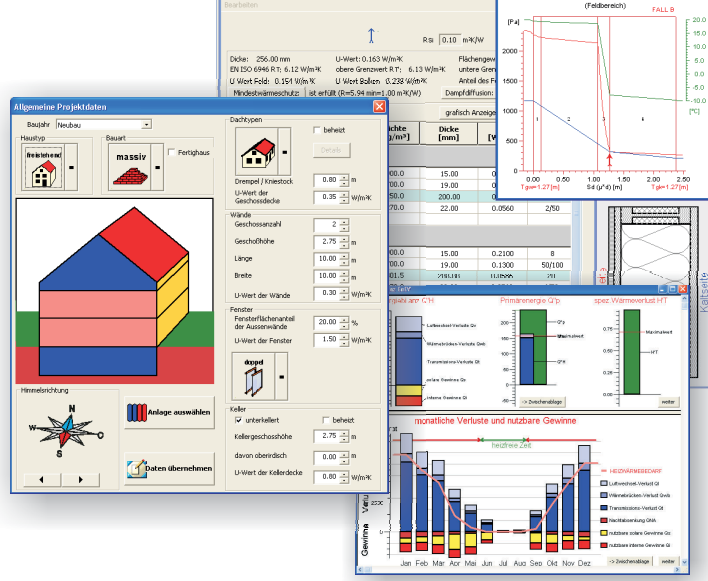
Bearbeiten

Rsi 0.10 m²K/W

Dicke: 256.00 mm
EN ISO 6946 RT: 6.12 W/m²K
U Wert Feld: 0.154 W/m²K
Mindestwärmeschutz: ist erfüllt (R=5.94 mm=1.00 m²K/W)
U-Wert: 0.163 W/m²K
obere Grenzwert RT: 6.13 W/m²K
U Wert Balken: 0.238 W/m²K
Flächengew
untere Gren
Anteil des F
Dampfdiffusion:

grafisch Anzeige

| ichte [kg/m³] | Dicke [mm] | [W |
|---|---|---|
| 00.0 | 15.00 | |
| 00.0 | 19.00 | 0.1300 |
| 50 | 200.00 | |
| 00.0 | 22.00 | 0.0560 | 2/50 |
| 00.0 | 15.00 | 0.2100 | 8 |
| 00.0 | 19.00 | 0.1300 | 50/100 |

(Feldbereich)
FALL B
[Pa]
2500
2000
1500
1000
500
0
0.00 0.50 1.00 1.50 2.00 2.50
Sd (μ*d) [m]
Tgr=1.27 [m]
Tk=1.27 [m]
20
15
10
5
0
-5
-10
[°C]
1 2 3 4

Kaltseite

Allgemeine Projektdaten
Baujahr Neubau
Haustyp
freistehend
Bauart
massiv
Fertighaus
Himmelsrichtung
N
W
O
S
Anlage auswählen
Daten übernehmen
Dachtypen
beheizt
Details
Drempel / Kniestock 0.80 m
U-Wert der Geschossdecke 0.35 W/m²K
Wände
Geschosszahl 2
Geschoßhöhe 2.75 m
Länge 10.00 m
Breite 10.00 m
U-Wert der Wände 0.30 W/m²K
Fenster
Fensterflächenanteil der Aussenwände 20.00 %
U-Wert der Fenster 1.50 W/m²K
doppel
Keller
unterkellert
beheizt
Kellergeschosshöhe 2.75 m
davon oberirdisch 0.00 m
U-Wert der Kellerdecke 0.80 W/m²K

gie am Q'H
Primärenergie Q'p
spez. Wärmeverlust HT
Luftwechsel-Verluste Qv
Wärmebrücken-Verluste Qwb
Transmissions-Verluste Qt
solare Gewinne Qs
interne Gewinne Qi
Q'p
Q'H
Maximalwert
HT
0.75
0.50
0.25
-> Zwischenablage
weiter
monatliche Verluste und nutzbare Gewinne
heizfreie Zeit
HEIZWÄRMEBEDARF
Luftwechsel-Verlust Ql
Wärmebrücken-Verlust Qwb
Transmissions-Verlust Qt
Nachtabsenkung QNA
nutzbare solare Gewinne Qs
nutzbare interne Gewinne Qi
Gewinne
Jan Feb Mar Apr Mai Jun Jul Aug Sep Okt Nov Dez
-> Zwischenablage
weiter